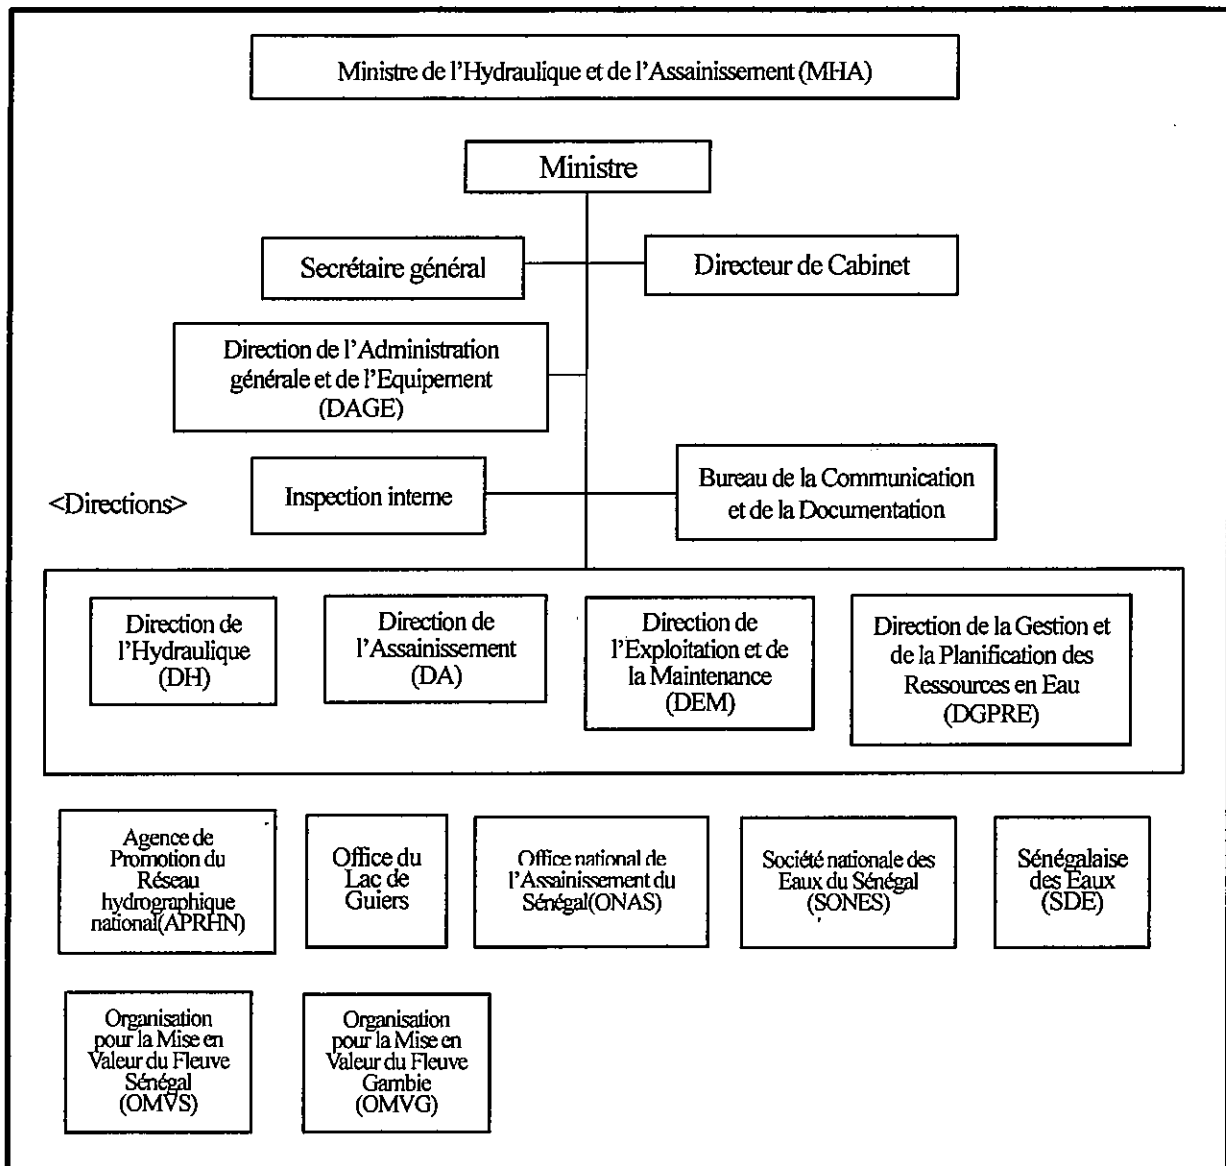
Ministre de l'Hydraulique et de l'Assainissement (MHA)

Ministre

Secrétaire général

Directeur de Cabinet

Direction de l'Administration générale et de l'Equipement (DAGE)

<Directions>

Inspection interne

Bureau de la Communication et de la Documentation

Direction de l'Hydraulique (DH)

Direction de l'Assainissement (DA)

Direction de l'Exploitation et de la Maintenance (DEM)

Direction de la Gestion et de la Planification des Ressources en Eau (DGPRE)

Agence de Promotion du Réseau hydrographique national(APRHN)

Office du Lac de Guiers

Office national de l'Assainissement du Sénégal(ONAS)

Société nationale des Eaux du Sénégal (SONES)

Sénégalaise des Eaux (SDE)

Organisation pour la Mise en Valeur du Fleuve Sénégal (OMVS)

Organisation pour la Mise en Valeur du Fleuve Gambie (OMVG)